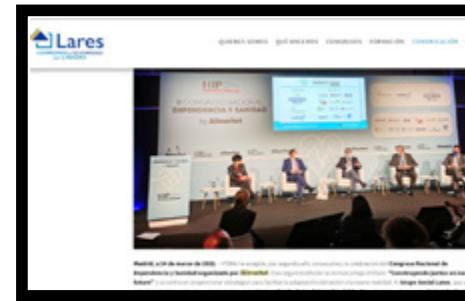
Lares

QUIENES SOMOS   QUÉ HACEMOS   CONGRESOS   FORMACIÓN   COMUNICACIÓN

II CONGRESO NACIONAL DEPENDENCIA Y SANIDAD

Madrid, a 24 de marzo de 2022. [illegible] Congreso Nacional de Dependencia y la Sanidad organizado por Alimarket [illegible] "Construyendo juntos un nuevo futuro" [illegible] Grupo Social Lares, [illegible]